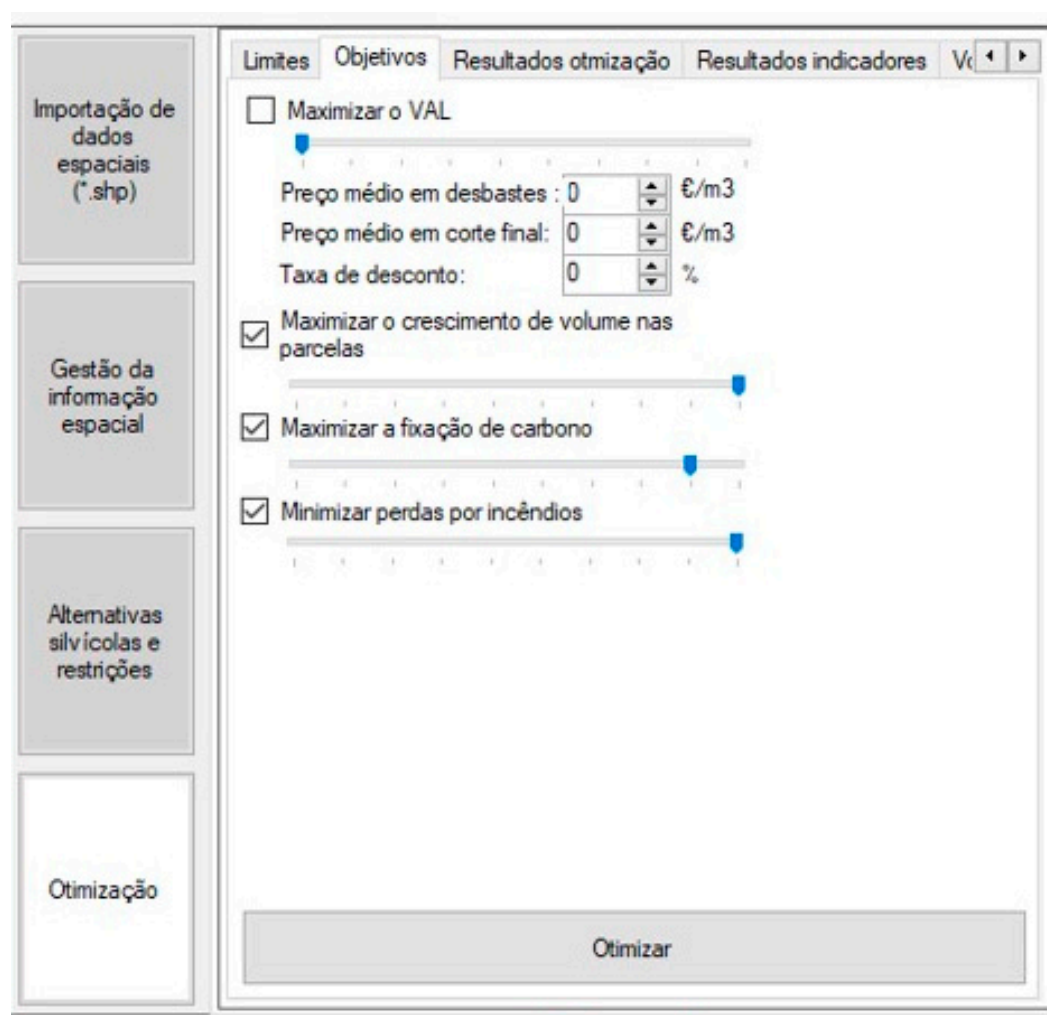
Importação de dados espaciais (*.shp)

Gestão da informação espacial

Alternativas silvícolas e restrições

Otimização

Limites | Objetivos | Resultados otmização | Resultados indicadores | V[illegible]

Maximizar o VAL

Preço médio em desbastes : 0 €/m3
Preço médio em corte final: 0 €/m3
Taxa de desconto: 0 %

Maximizar o crescimento de volume nas parcelas

Maximizar a fixação de carbono

Minimizar perdas por incêndios

Otimizar